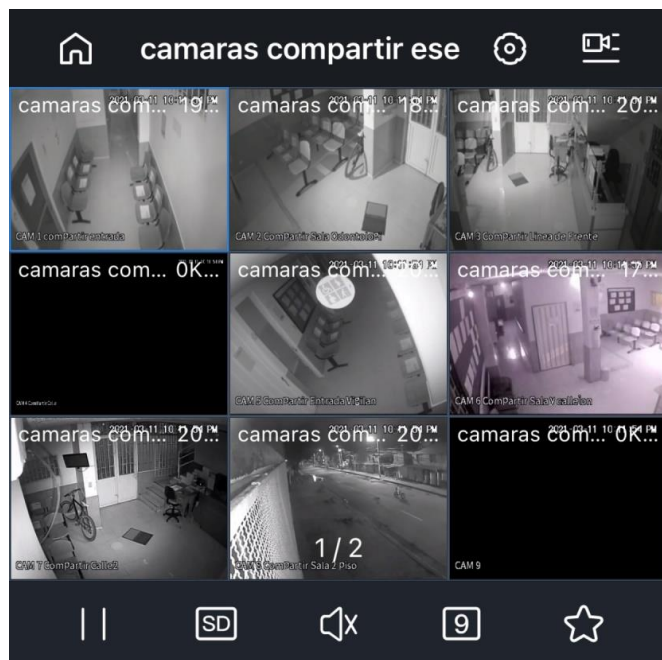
camaras compartir ese

camaras com... 19...
2021-02-11 10:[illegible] PM
CAM 1 comPartir entrada

camaras com... 18...
CAM 2 ComPartir Sala Odonto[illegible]

camaras com... 20...
2021-02-11 10:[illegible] PM
CAM 3 ComPartir Linea de Frente

camaras com... 0K...
CAM 4 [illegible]

camaras com... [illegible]
2021-02-11 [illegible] PM
CAM 5 ComPartir Entrada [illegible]

camaras com... 17...
2021-02-11 10:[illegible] PM
CAM 6 ComPartir Sala Y callejon

camaras com... 20...
2021-02-11 10:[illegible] PM
CAM 7 ComPartir Calle2

camaras com... 20...
2021-02-11 10:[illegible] PM
CAM 8 ComPartir Sala 2 Piso

camaras com... 0K...
2021-02-11 10:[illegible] PM
CAM 9

1 / 2

SD

9